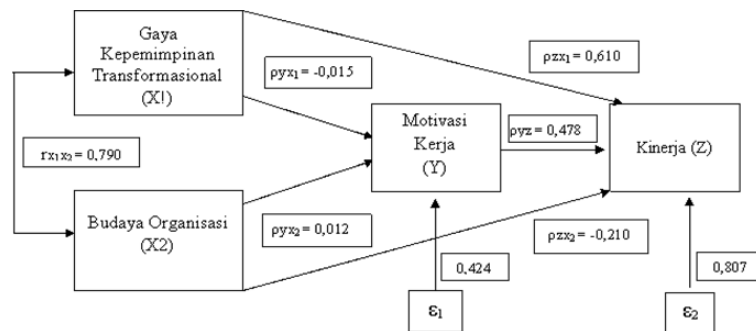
Gaya Kepemimpinan Transformasional (X!)

$\rho yx_1 = -0,015$

$\rho zx_1 = 0,610$

$r_{x_1x_2} = 0,790$

Motivasi Kerja (Y)

$\rho yz = 0,478$

Kinerja (Z)

Budaya Organisasi (X2)

$\rho yx_2 = 0,012$

$\rho zx_2 = -0,210$

0,424

0,807

$\varepsilon_1$

$\varepsilon_2$